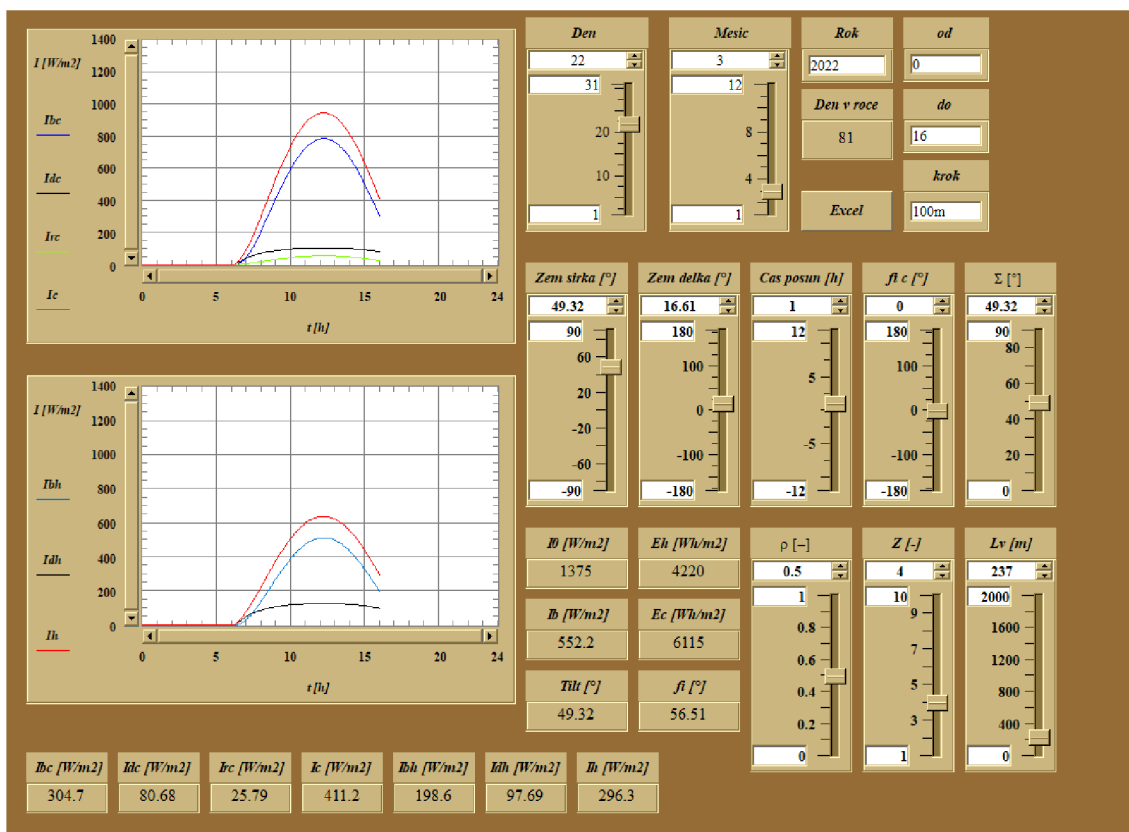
I [W/m2]

1400
1200
1000
800
600
400
200
0

Ibc

Idc

Irc

Ic

0 5 10 15 20 24

t [h]

I [W/m2]

1400
1200
1000
800
600
400
200
0

Ibh

Idh

Ih

0 5 10 15 20 24

t [h]

Den
22
31
20
10
1

Mesic
3
12
8
4
1

Rok
2022

Den v roce
81

Excel

od
0

do
16

krok
100m

Zem sirka [°]
49.32
90
60
20
-20
-60
-90

Zem delka [°]
16.61
180
100
0
-100
-180

Cas posun [h]
1
12
5
0
-5
-12

fi c [°]
0
180
100
0
-100
-180

Σ [°]
49.32
90
80
60
40
20
0

I0 [W/m2]
1375

Eh [Wh/m2]
4220

Ib [W/m2]
552.2

Ec [Wh/m2]
6115

Tilt [°]
49.32

fi [°]
56.51

ρ [–]
0.5
1
0.8
0.6
0.4
0.2
0

Z [-]
4
10
9
7
5
3
1

Lv [m]
237
2000
1600
1200
800
400
0

| Ibc [W/m2] | Idc [W/m2] | Irc [W/m2] | Ic [W/m2] | Ibh [W/m2] | Idh [W/m2] | Ih [W/m2] |
|---|---|---|---|---|---|---|
| 304.7 | 80.68 | 25.79 | 411.2 | 198.6 | 97.69 | 296.3 |